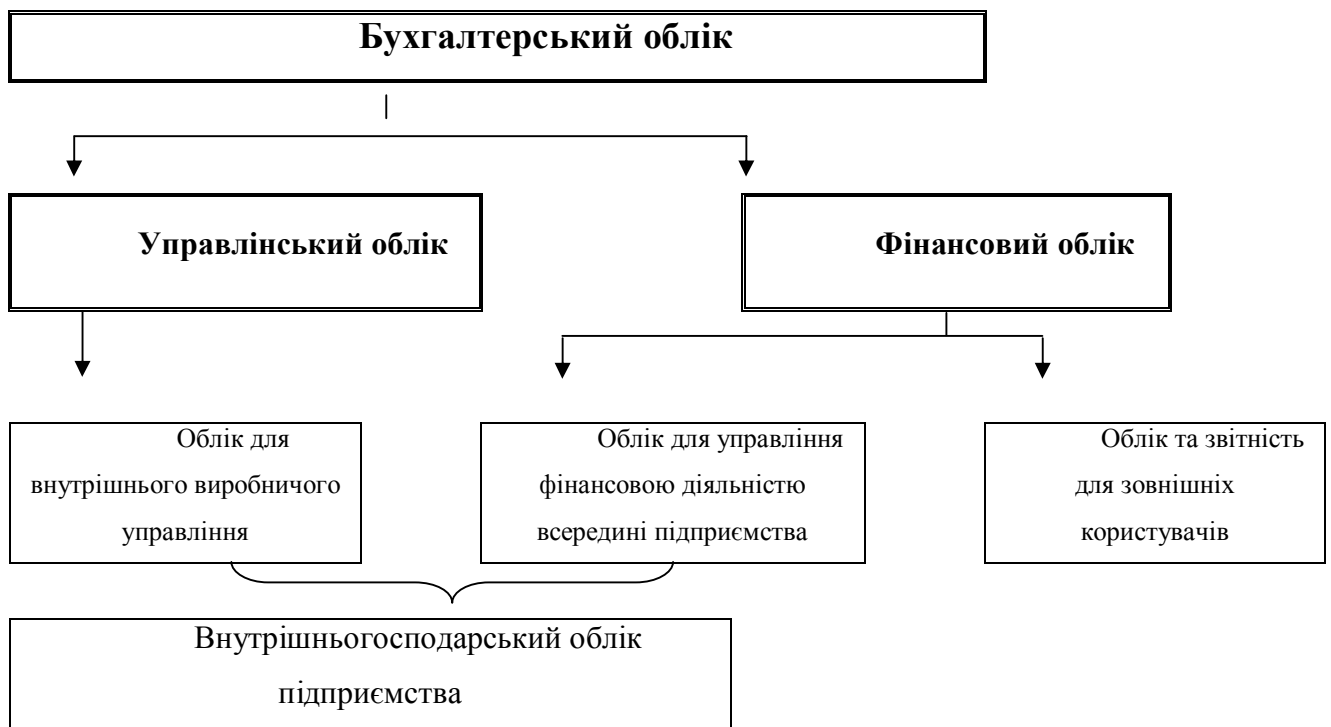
Бухгалтерський облік

Управлінський облік

Фінансовий облік

Облік для внутрішнього виробничого управління

Облік для управління фінансовою діяльністю всередині підприємства

Облік та звітність для зовнішніх користувачів

Внутрішньогосподарський облік підприємства